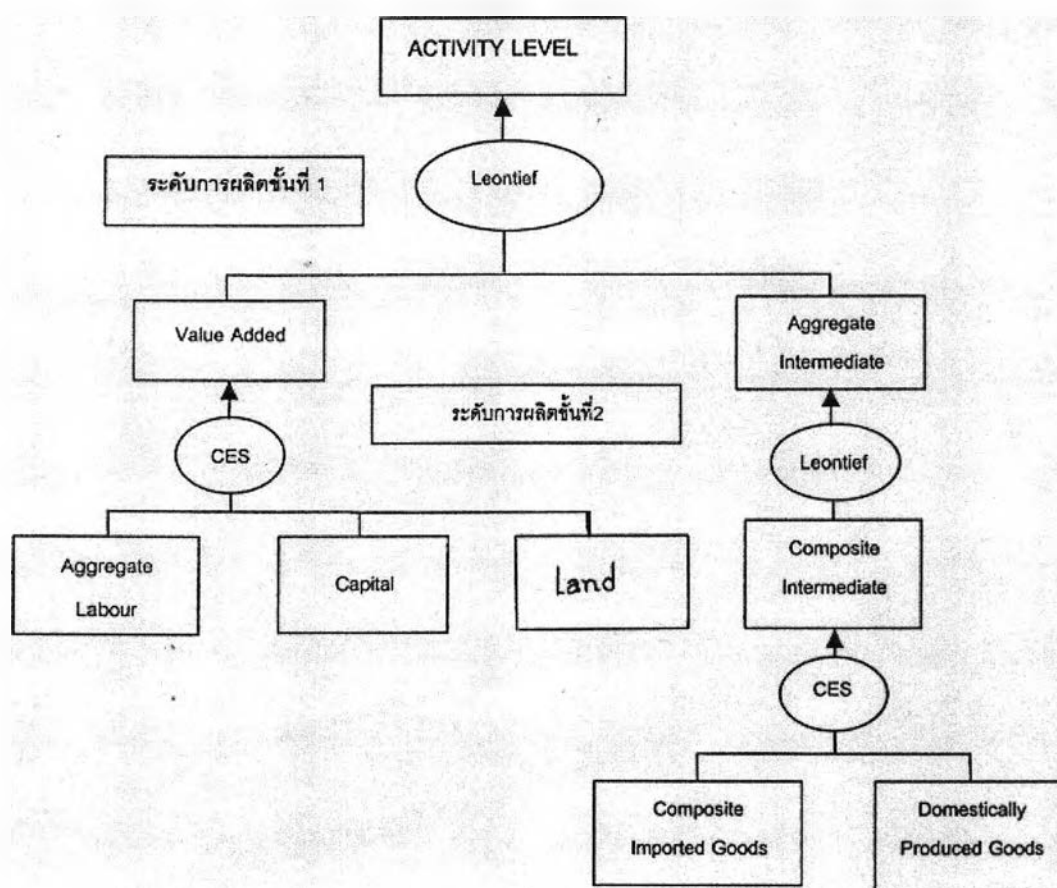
ACTIVITY LEVEL

ระดับการผลิตชั้นที่ 1

Leontief

Value Added

Aggregate Intermediate

ระดับการผลิตชั้นที่2

CES

Leontief

Aggregate Labour

Capital

Land

Composite Intermediate

CES

Composite Imported Goods

Domestically Produced Goods